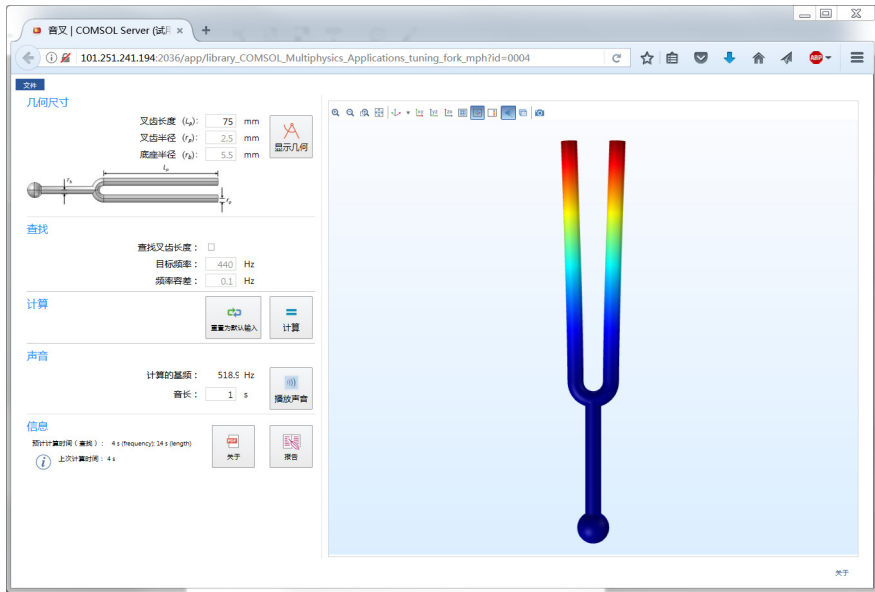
音叉 | COMSOL Server (试用 ×

+

101.251.241.194:2036/app/library_COMSOL_Multiphysics_Applications_tuning_fork_mph?id=0004

ABP

文件

几何尺寸

叉齿长度 ($L_p$): 75 mm

叉齿半径 ($r_p$): 2.5 mm

底座半径 ($r_b$): 5.5 mm

显示几何

$r_b$

$L_p$

$r_p$

查找

查找叉齿长度: ☐

目标频率: 440 Hz

频率容差: 0.1 Hz

计算

重置为默认输入

计算

声音

计算的基频: 518.9 Hz

音长: 1 s

播放声音

信息

预计计算时间(查找): 4 s (frequency); 14 s (length)

上次计算时间: 4 s

关于

报告

关于